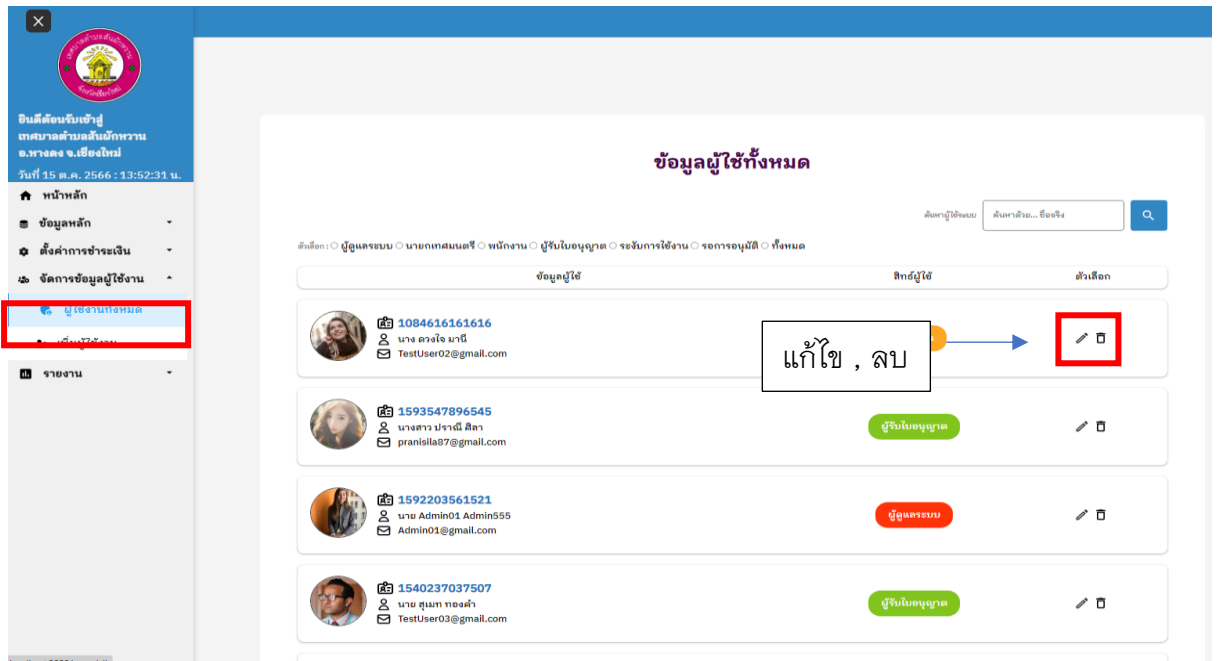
ยินดีต้อนรับเข้าสู่ เทศบาลตำบลสันผักหวาน อ.หางดง จ.เชียงใหม่
วันที่ 15 ต.ค. 2566 : 13:52:31 น.

หน้าหลัก
ข้อมูลหลัก
ตั้งค่าการชำระเงิน
จัดการข้อมูลผู้ใช้งาน
ผู้ใช้งานทั้งหมด
เพิ่มผู้ใช้งาน
รายงาน

ข้อมูลผู้ใช้ทั้งหมด

ค้นหาผู้ใช้ระบบ ค้นหาด้วย... ชื่อจริง

ตัวเลือก : ○ ผู้ดูแลระบบ ○ นายกเทศมนตรี ○ พนักงาน ○ ผู้รับใบอนุญาต ○ ระงับการใช้งาน ○ รอการอนุมัติ ○ ทั้งหมด

| ข้อมูลผู้ใช้ | สิทธิ์ผู้ใช้ | ตัวเลือก |
|---|---|---|
| 1084616161616 นาง ดวงใจ มานี TestUser02@gmail.com | | |
| 1593547896545 นางสาว ปราณี สิลา pranisila87@gmail.com | ผู้รับใบอนุญาต | |
| 1592203561521 นาย Admin01 Admin555 Admin01@gmail.com | ผู้ดูแลระบบ | |
| 1540237037507 นาย สุเมท ทองคำ TestUser03@gmail.com | ผู้รับใบอนุญาต | |

แก้ไข , ลบ